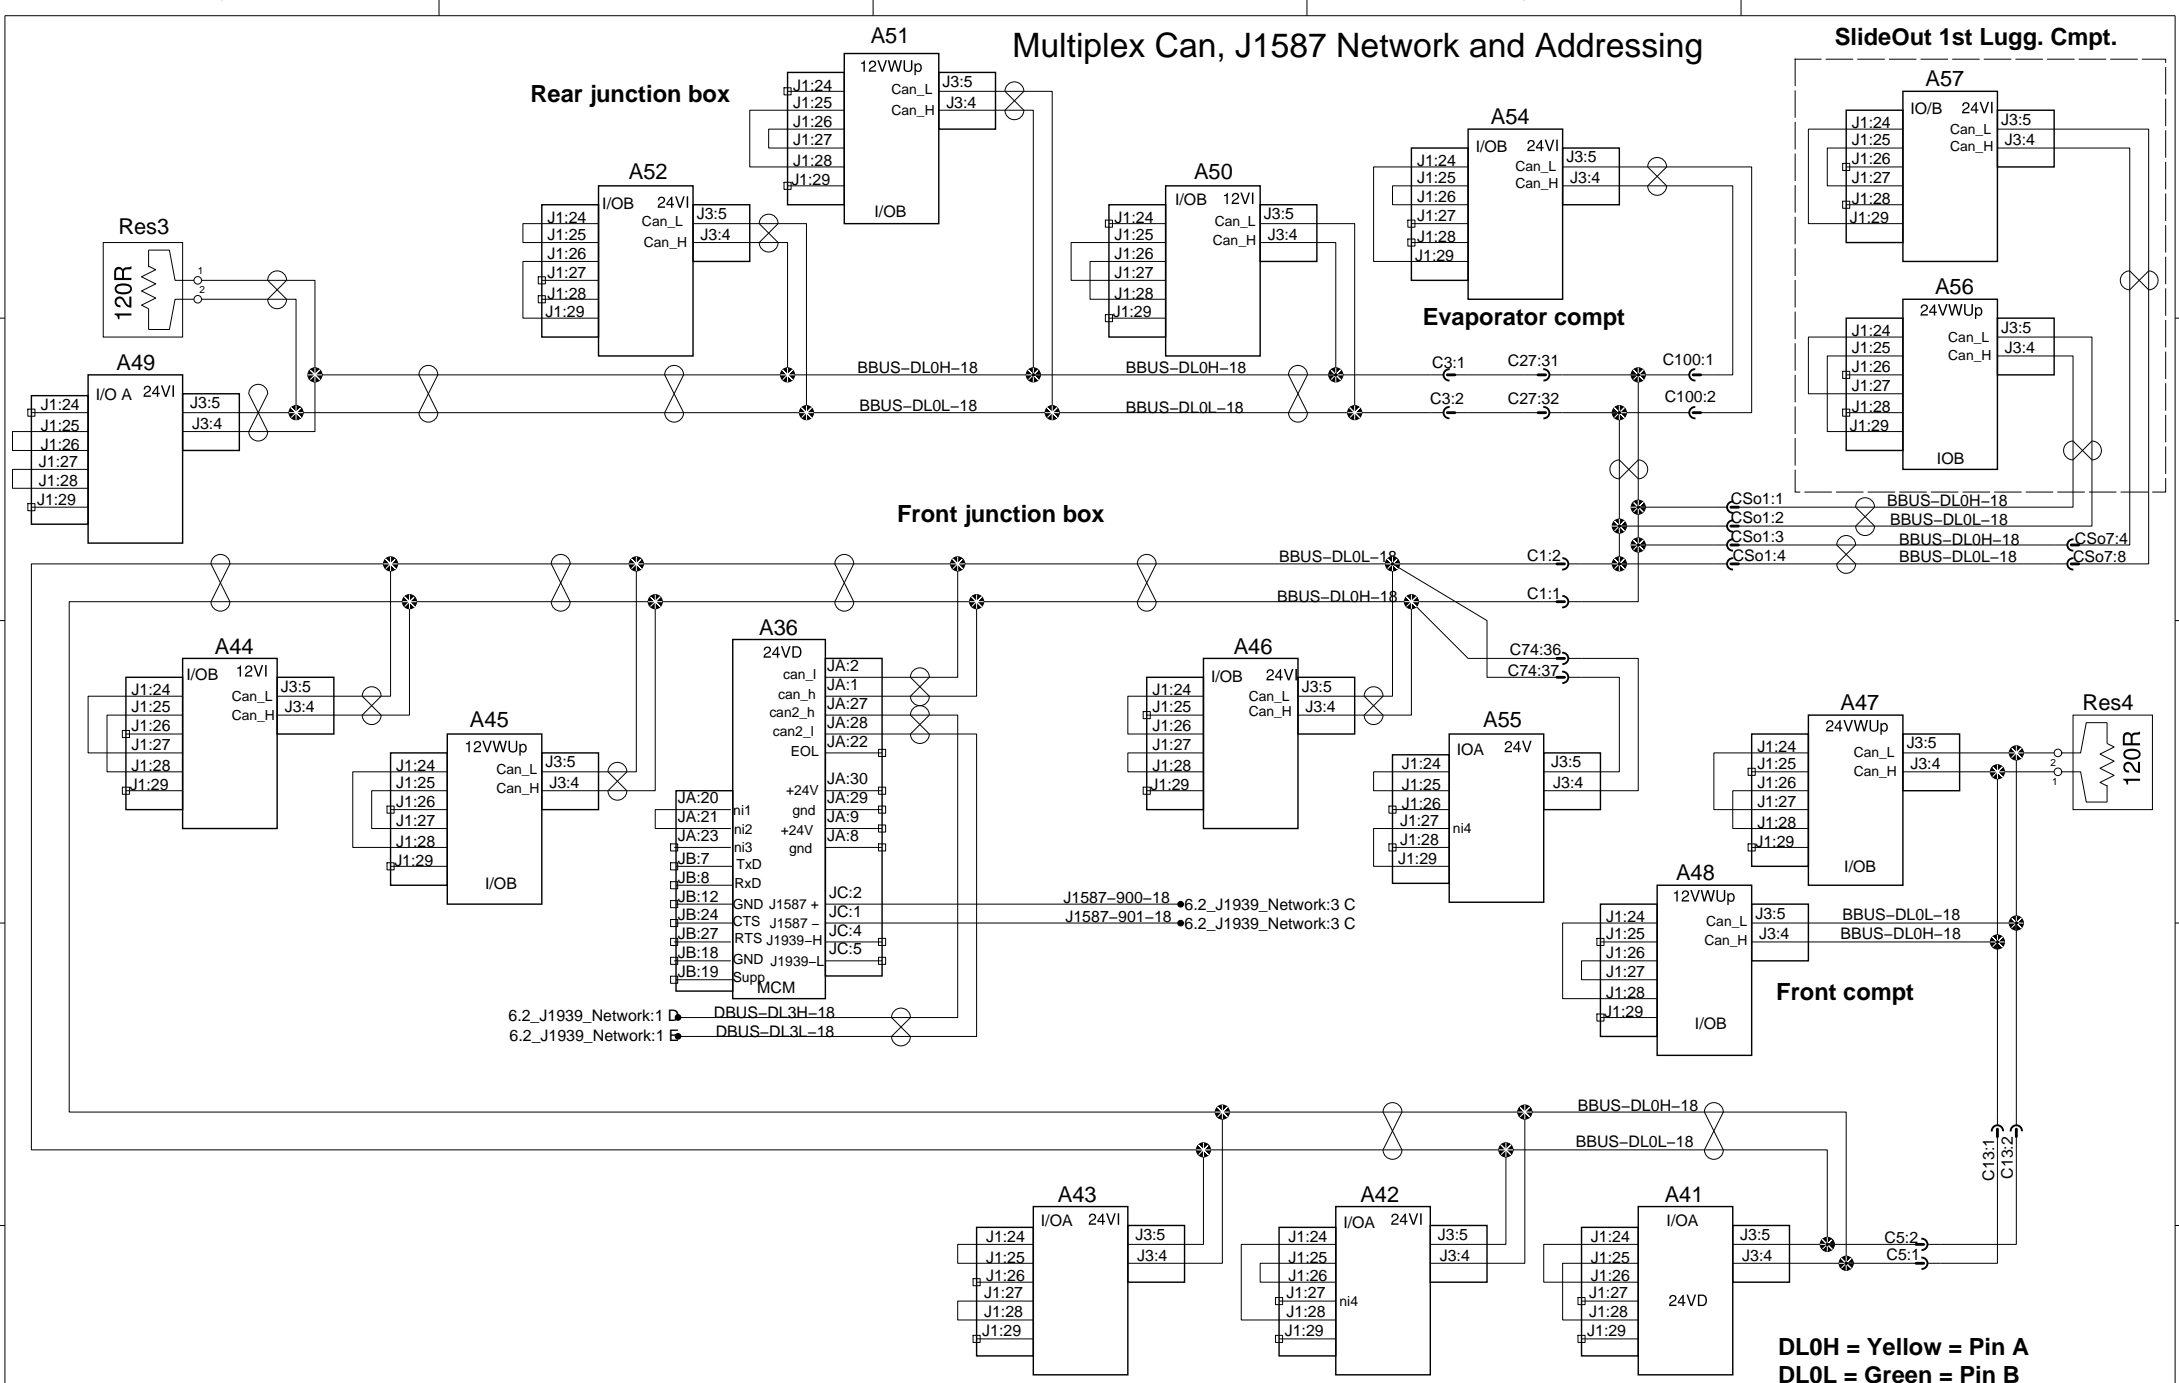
Multiplex Can, J1587 Network and Addressing

SlideOut 1st Lugg. Cmpt.

Rear junction box

A51
12VWUp
J1:24
J1:25
J1:26
J1:27
J1:28
J1:29
Can_L
Can_H
J3:5
J3:4
I/OB

A52
I/OB 24VI
J1:24
J1:25
J1:26
J1:27
J1:28
J1:29
Can_L
Can_H
J3:5
J3:4

A50
I/OB 12VI
J1:24
J1:25
J1:26
J1:27
J1:28
J1:29
Can_L
Can_H
J3:5
J3:4

A54
I/OB 24VI
J1:24
J1:25
J1:26
J1:27
J1:28
J1:29
Can_L
Can_H
J3:5
J3:4

Evaporator compt

A57
IO/B 24VI
J1:24
J1:25
J1:26
J1:27
J1:28
J1:29
Can_L
Can_H
J3:5
J3:4

A56
24VWUp
J1:24
J1:25
J1:26
J1:27
J1:28
J1:29
Can_L
Can_H
J3:5
J3:4
IOB

Res3
120R
1
2

A49
I/O A 24VI
J1:24
J1:25
J1:26
J1:27
J1:28
J1:29
J3:5
J3:4

BBUS–DL0H–18
BBUS–DL0H–18
BBUS–DL0L–18
BBUS–DL0L–18
C3:1
C27:31
C100:1
C3:2
C27:32
C100:2

CSo1:1
CSo1:2
CSo1:3
CSo1:4
BBUS–DL0H–18
BBUS–DL0L–18
BBUS–DL0H–18
BBUS–DL0L–18
CSo7:4
CSo7:8

Front junction box

BBUS–DL0L–18
C1:2
BBUS–DL0H–18
C1:1

A44
I/OB 12VI
J1:24
J1:25
J1:26
J1:27
J1:28
J1:29
Can_L
Can_H
J3:5
J3:4

A45
12VWUp
J1:24
J1:25
J1:26
J1:27
J1:28
J1:29
Can_L
Can_H
J3:5
J3:4
I/OB

A36
24VD
can_l
can_h
can2_h
can2_l
EOL
JA:2
JA:1
JA:27
JA:28
JA:22
+24V
gnd
+24V
gnd
JA:30
JA:29
JA:9
JA:8
JA:20
JA:21
JA:23
ni1
ni2
ni3
JB:7
JB:8
JB:12
JB:24
JB:27
JB:18
JB:19
TxD
RxD
GND
CTS
RTS
GND
Supp
J1587 +
J1587 –
J1939–H
J1939–L
JC:2
JC:1
JC:4
JC:5
MCM

J1587–900–18
6.2_J1939_Network:3 C
J1587–901–18
6.2_J1939_Network:3 C

6.2_J1939_Network:1 D
DBUS–DL3H–18
6.2_J1939_Network:1 E
DBUS–DL3L–18

A46
I/OB 24VI
J1:24
J1:25
J1:26
J1:27
J1:28
J1:29
Can_L
Can_H
J3:5
J3:4

C74:36
C74:37

A55
IOA 24V
J1:24
J1:25
J1:26
J1:27
J1:28
J1:29
ni4
J3:5
J3:4

A47
24VWUp
J1:24
J1:25
J1:26
J1:27
J1:28
J1:29
Can_L
Can_H
J3:5
J3:4
I/OB

Res4
120R
2
1

A48
12VWUp
J1:24
J1:25
J1:26
J1:27
J1:28
J1:29
Can_L
Can_H
J3:5
J3:4
I/OB
BBUS–DL0L–18
BBUS–DL0H–18

Front compt

BBUS–DL0H–18
BBUS–DL0L–18
C13:1
C13:2

A43
I/OA 24VI
J1:24
J1:25
J1:26
J1:27
J1:28
J1:29
J3:5
J3:4

A42
I/OA 24VI
J1:24
J1:25
J1:26
J1:27
J1:28
J1:29
ni4
J3:5
J3:4

A41
I/OA
J1:24
J1:25
J1:26
J1:27
J1:28
J1:29
24VD
J3:5
J3:4
C5:2
C5:1

DL0H = Yellow = Pin A
DL0L = Green = Pin B